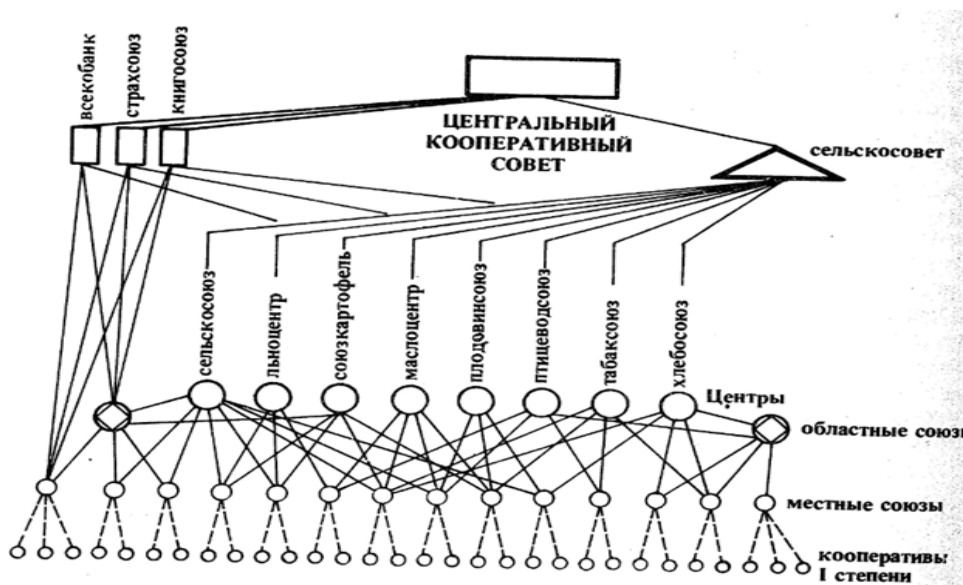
всекобанк
страхсоюз
книгосоюз

ЦЕНТРАЛЬНЫЙ КООПЕРАТИВНЫЙ СОВЕТ

сельскосовет

сельскосоюз
льноцентр
союзкартофель
маслоцентр
плодовинсоюз
птицеводсоюз
табаксоюз
хлебосоюз

Центры

областные союзы

местные союзы

кооперативы I степени